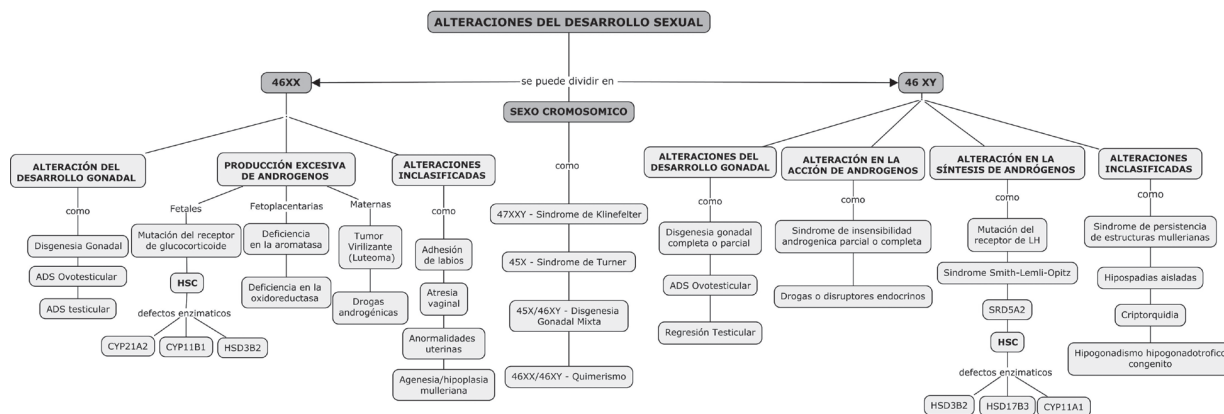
ALTERACIONES DEL DESARROLLO SEXUAL

46XX

se puede dividir en

46 XY

SEXO CROMOSOMICO

ALTERACIÓN DEL DESARROLLO GONADAL

como

Disgenesia Gonadal

ADS Ovotesticular

ADS testicular

PRODUCCIÓN EXCESIVA DE ANDROGENOS

Fetales

Mutación del receptor de glucocorticoide

HSC

defectos enzimaticos

CYP21A2

CYP11B1

HSD3B2

Fetoplacentarias

Deficiencia en la aromatasa

Deficiencia en la oxidoreductasa

Maternas

Tumor Virilizante (Luteoma)

Drogas androgénicas

ALTERACIONES INCLASIFICADAS

como

Adhesión de labios

Atresia vaginal

Anormalidades uterinas

Agenesia/hipoplasia mulleriana

como

47XXY - Sindrome de Klinefelter

45X - Sindrome de Turner

45X/46XY - Disgenesia Gonadal Mixta

46XX/46XY - Quimerismo

ALTERACIONES DEL DESARROLLO GONADAL

como

Disgenesia gonadal completa o parcial

ADS Ovotesticular

Regresión Testicular

ALTERACIÓN EN LA ACCIÓN DE ANDROGENOS

como

Sindrome de insensibilidad androgenica parcial o completa

Drogas o disruptores endocrinos

ALTERACIÓN EN LA SÍNTESIS DE ANDRÓGENOS

como

Mutación del receptor de LH

Sindrome Smith-Lemli-Opitz

SRD5A2

HSC

defectos enzimaticos

HSD3B2

HSD17B3

CYP11A1

ALTERACIONES INCLASIFICADAS

como

Sindrome de persistencia de estructuras mullerianas

Hipospadias aisladas

Criptorquidia

Hipogonadismo hipogonadotrofico congenito